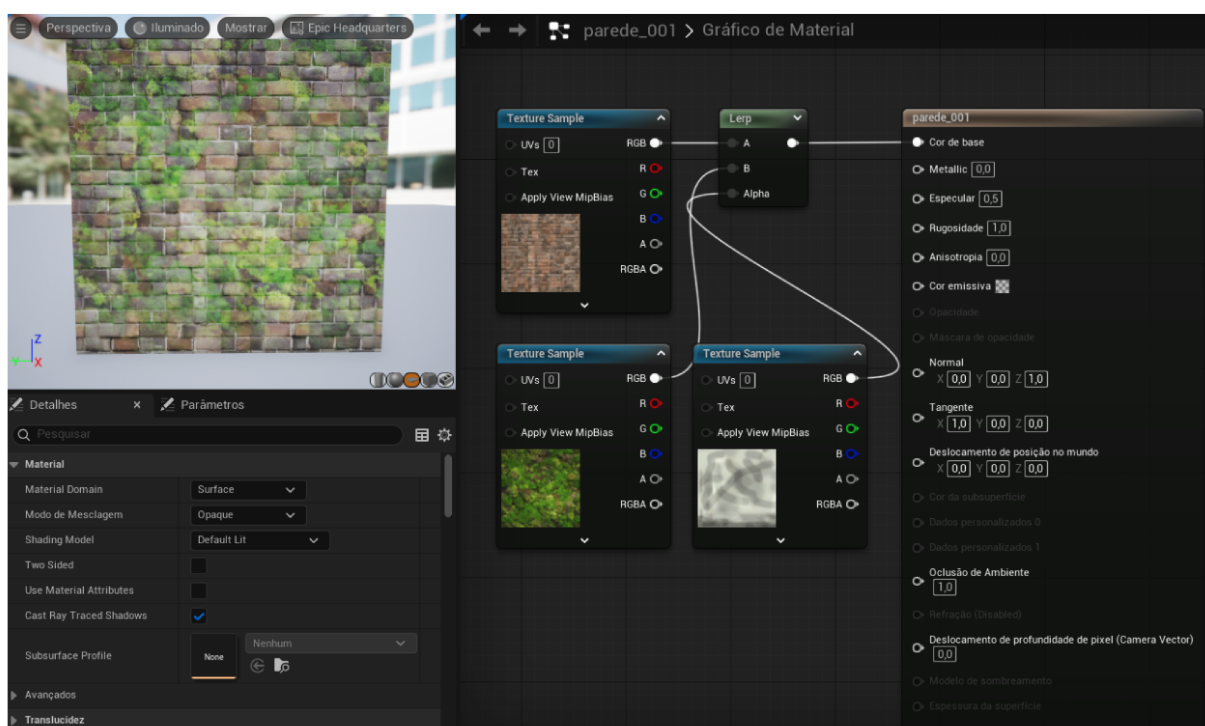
Perspectiva Iluminado Mostrar Epic Headquarters

parede_001 > Gráfico de Material

Texture Sample
UVs [0]
RGB
Tex
R
Apply View MipBias
G
B
A
RGBA

Lerp
A
B
Alpha

parede_001
Cor de base
Metallic [0,0]
Especular [0,5]
Rugosidade [1,0]
Anisotropia [0,0]
Cor emissiva
Opacidade
Máscara de opacidade
Normal
X [0,0] Y [0,0] Z [1,0]
Tangente
X [1,0] Y [0,0] Z [0,0]
Deslocamento de posição no mundo
X [0,0] Y [0,0] Z [0,0]
Cor da subsuperfície
Dados personalizados 0
Dados personalizados 1
Oclusão de Ambiente
[1,0]
Refração (Disabled)
Deslocamento de profundidade de pixel (Camera Vector)
[0,0]
Modelo de sombreamento
Espessura da superfície

Texture Sample
UVs [0]
RGB
Tex
R
Apply View MipBias
G
B
A
RGBA

Texture Sample
UVs [0]
RGB
Tex
R
Apply View MipBias
G
B
A
RGBA

Detalhes × Parâmetros
Pesquisar
Material
| Material Domain | Surface |
|---|---|
| Modo de Mesclagem | Opaque |
| Shading Model | Default Lit |
| Two Sided | |
| Use Material Attributes | |
| Cast Ray Traced Shadows | ✓ |
| Subsurface Profile | None Nenhum |
Avançados
Translucidez